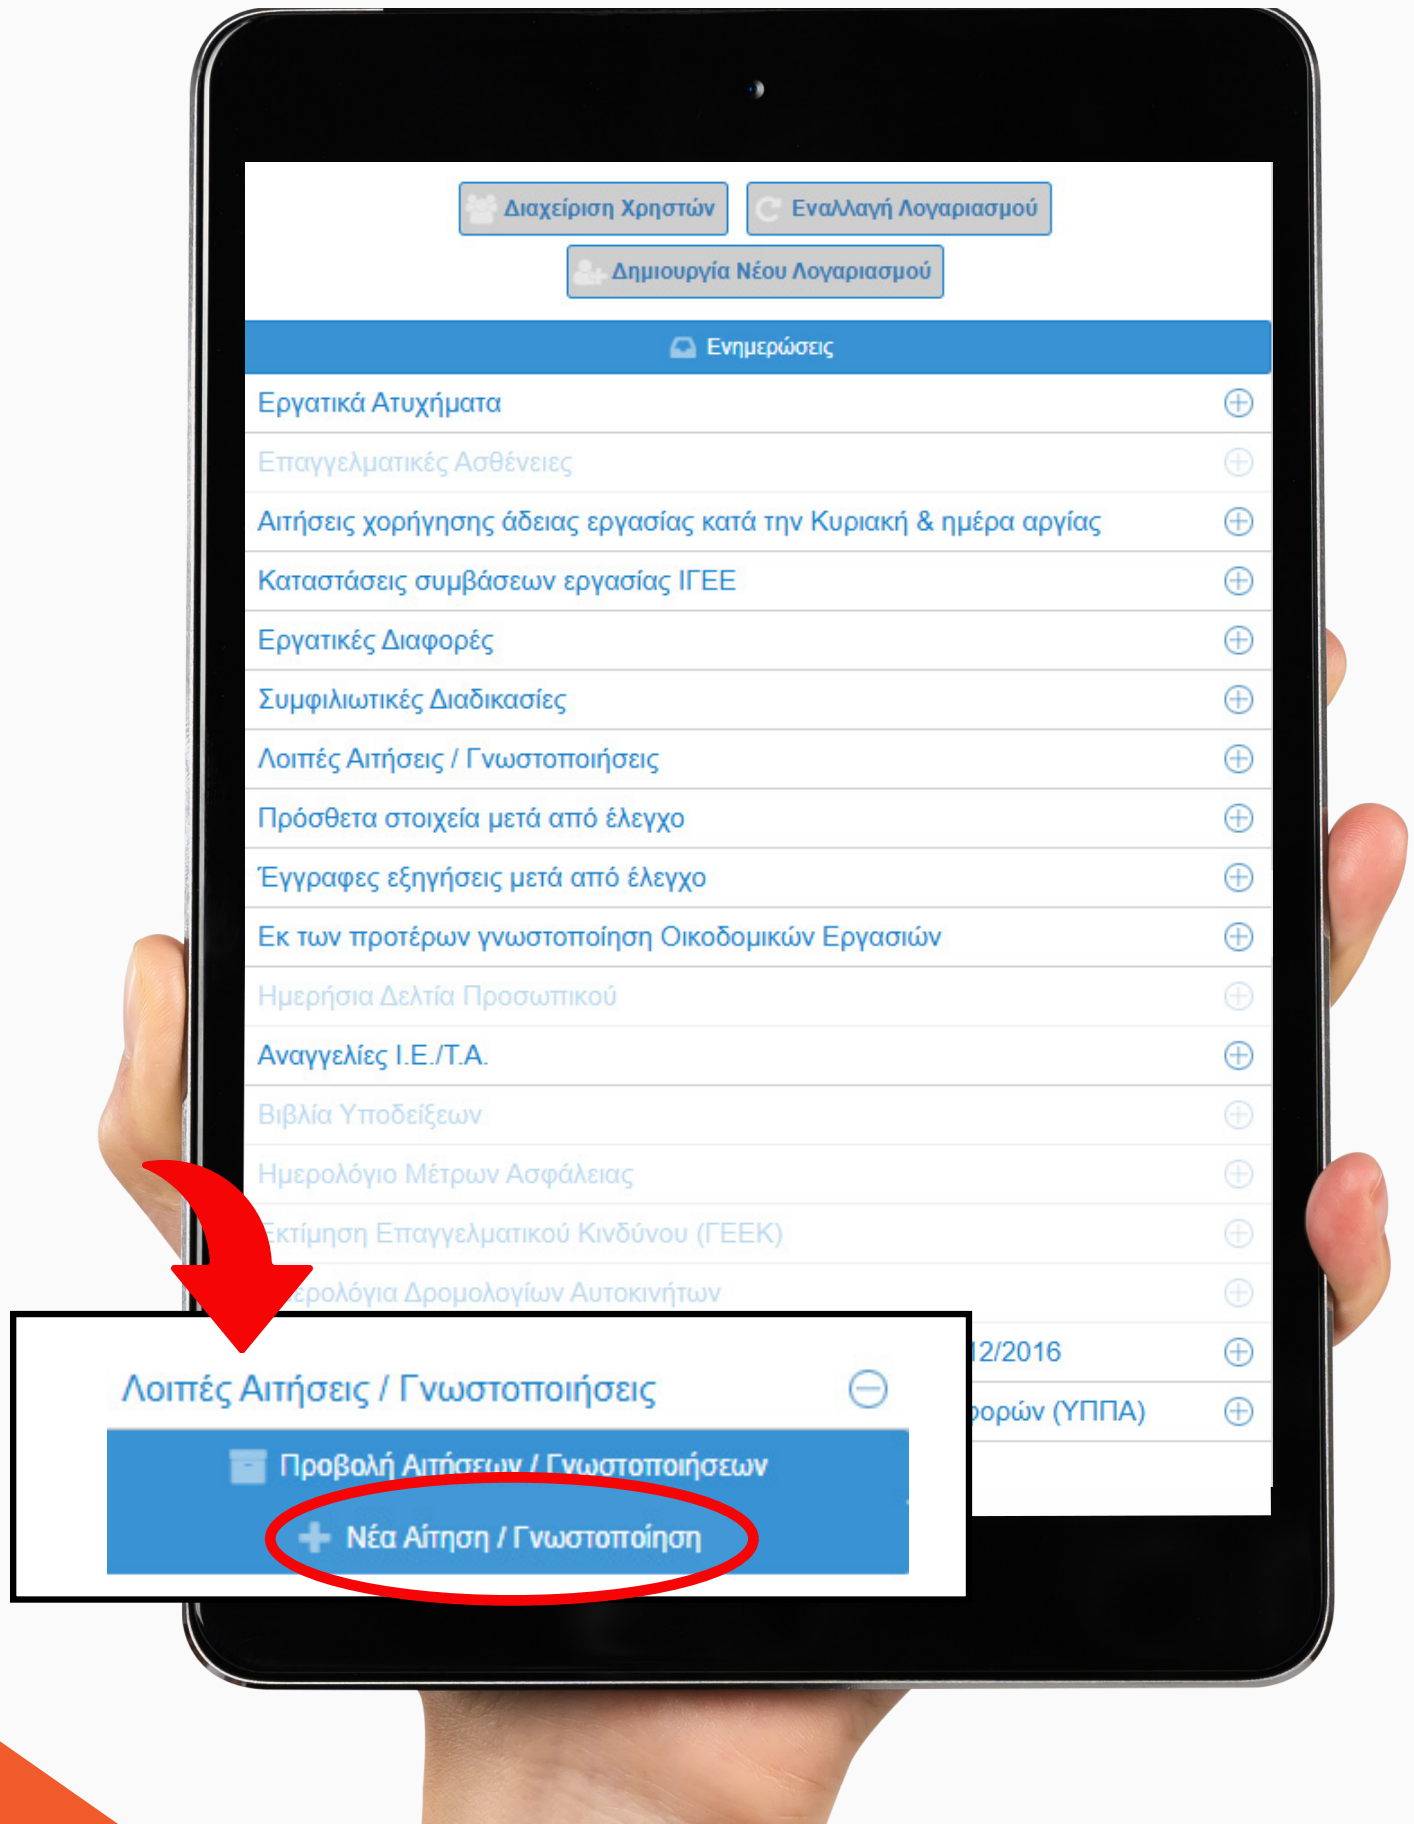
Διαχείριση Χρηστών | Εναλλαγή Λογαριασμού

Δημιουργία Νέου Λογαριασμού

Ενημερώσεις

Εργατικά Ατυχήματα

Επαγγελματικές Ασθένειες

Αιτήσεις χορήγησης άδειας εργασίας κατά την Κυριακή & ημέρα αργίας

Καταστάσεις συμβάσεων εργασίας ΙΓΕΕ

Εργατικές Διαφορές

Συμφιλιωτικές Διαδικασίες

Λοιπές Αιτήσεις / Γνωστοποιήσεις

Πρόσθετα στοιχεία μετά από έλεγχο

Έγγραφες εξηγήσεις μετά από έλεγχο

Εκ των προτέρων γνωστοποίηση Οικοδομικών Εργασιών

Ημερήσια Δελτία Προσωπικού

Αναγγελίες Ι.Ε./Τ.Α.

Βιβλία Υποδείξεων

Ημερολόγιο Μέτρων Ασφάλειας

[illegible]κτίμηση Επαγγελματικού Κινδύνου (ΓΕΕΚ)

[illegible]ερολόγια Δρομολογίων Αυτοκινήτων

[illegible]12/2016

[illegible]φορών (ΥΠΠΑ)

Λοιπές Αιτήσεις / Γνωστοποιήσεις

Προβολή Αιτήσεων / Γνωστοποιήσεων

Νέα Αίτηση / Γνωστοποίηση